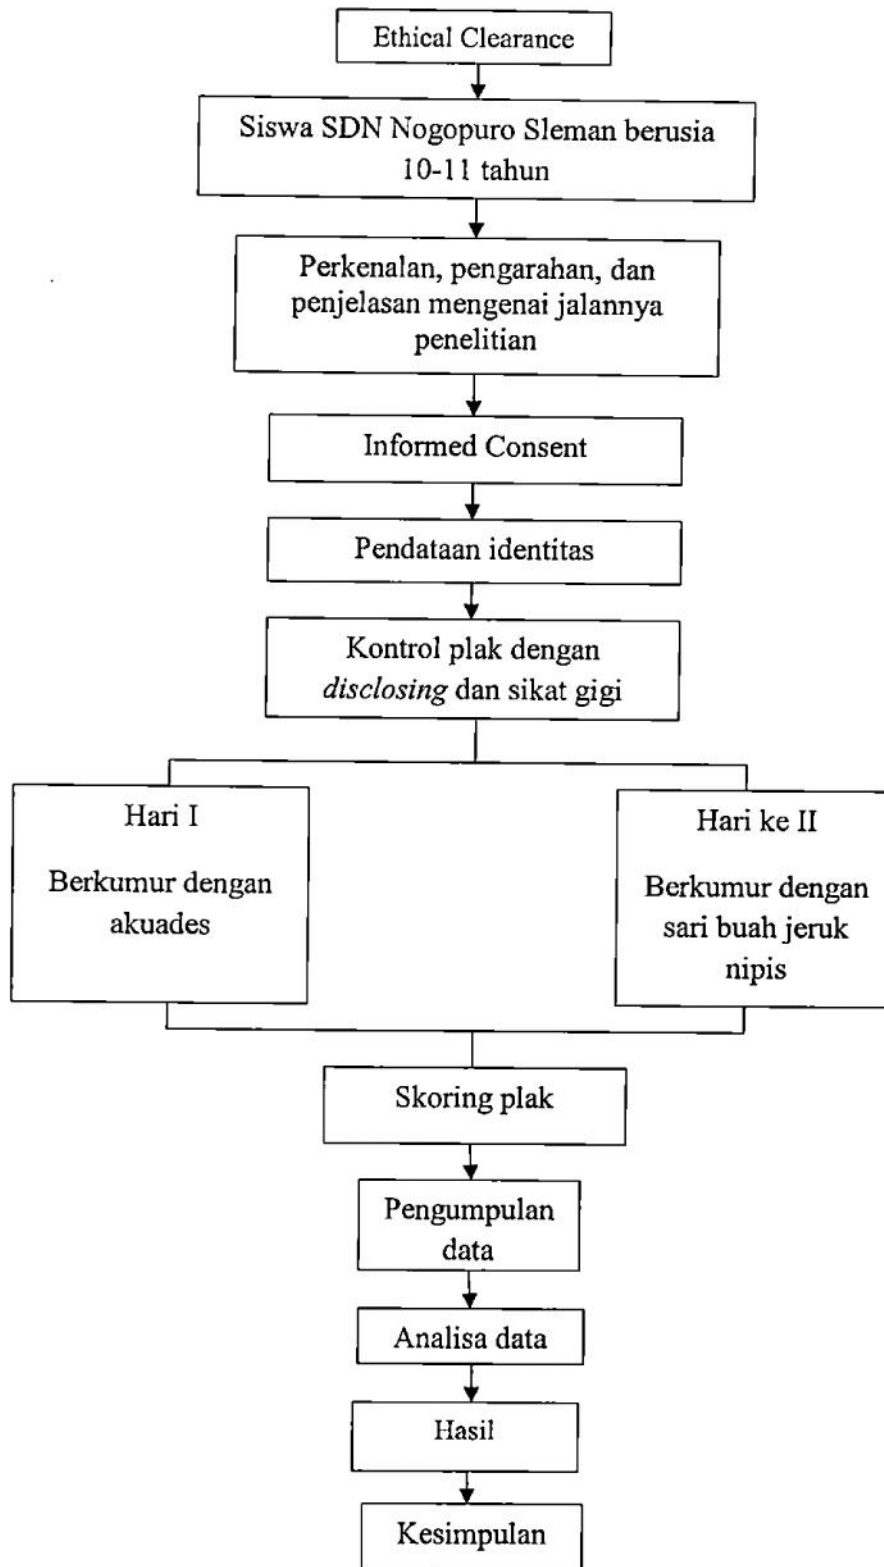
Ethical Clearance

Siswa SDN Nogopuro Sleman berusia 10-11 tahun

Perkenalan, pengarahan, dan penjelasan mengenai jalannya penelitian

Informed Consent

Pendataan identitas

Kontrol plak dengan *disclosing* dan sikat gigi

Hari I

Berkumur dengan akuades

Hari ke II

Berkumur dengan sari buah jeruk nipis

Skoring plak

Pengumpulan data

Analisa data

Hasil

Kesimpulan